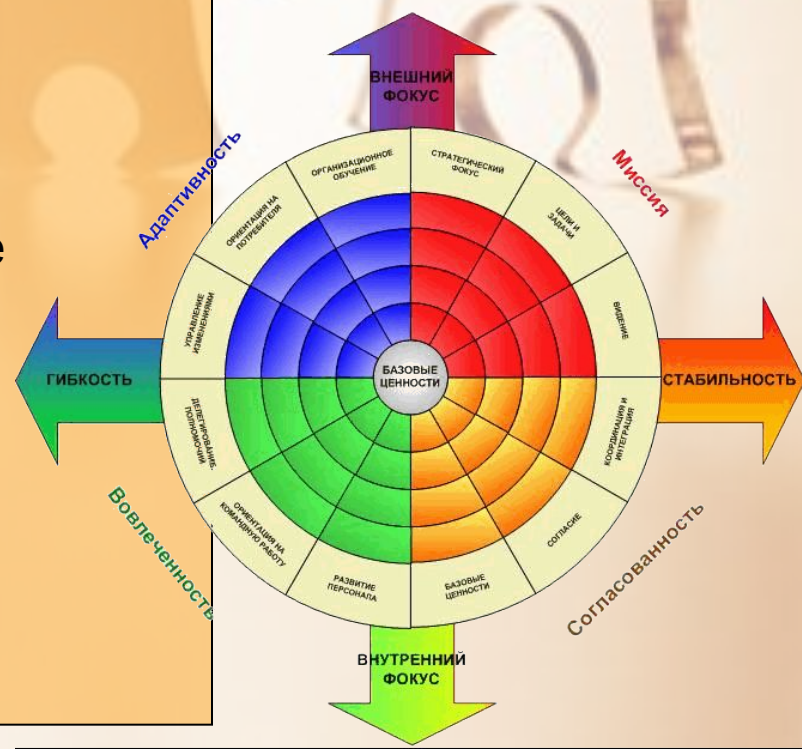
ВНЕШНИЙ ФОКУС

Адаптивность

Миссия

ОРГАНИЗАЦИОННОЕ ОБУЧЕНИЕ

СТРАТЕГИЧЕСКИЙ ФОКУС

ОРИЕНТАЦИЯ НА ПОТРЕБИТЕЛЯ

ЦЕЛИ И ЗАДАЧИ

УПРАВЛЕНИЕ ИЗМЕНЕНИЯМИ

ВИДЕНИЕ

ГИБКОСТЬ

БАЗОВЫЕ ЦЕННОСТИ

СТАБИЛЬНОСТЬ

ДЕЛЕГИРОВАНИЕ ПОЛНОМОЧИЙ

КООРДИНАЦИЯ И ИНТЕГРАЦИЯ

ОРИЕНТАЦИЯ НА КОМАНДНУЮ РАБОТУ

СОГЛАСИЕ

РАЗВИТИЕ ПЕРСОНАЛА

БАЗОВЫЕ ЦЕННОСТИ

Вовлеченность

Согласованность

ВНУТРЕННИЙ ФОКУС